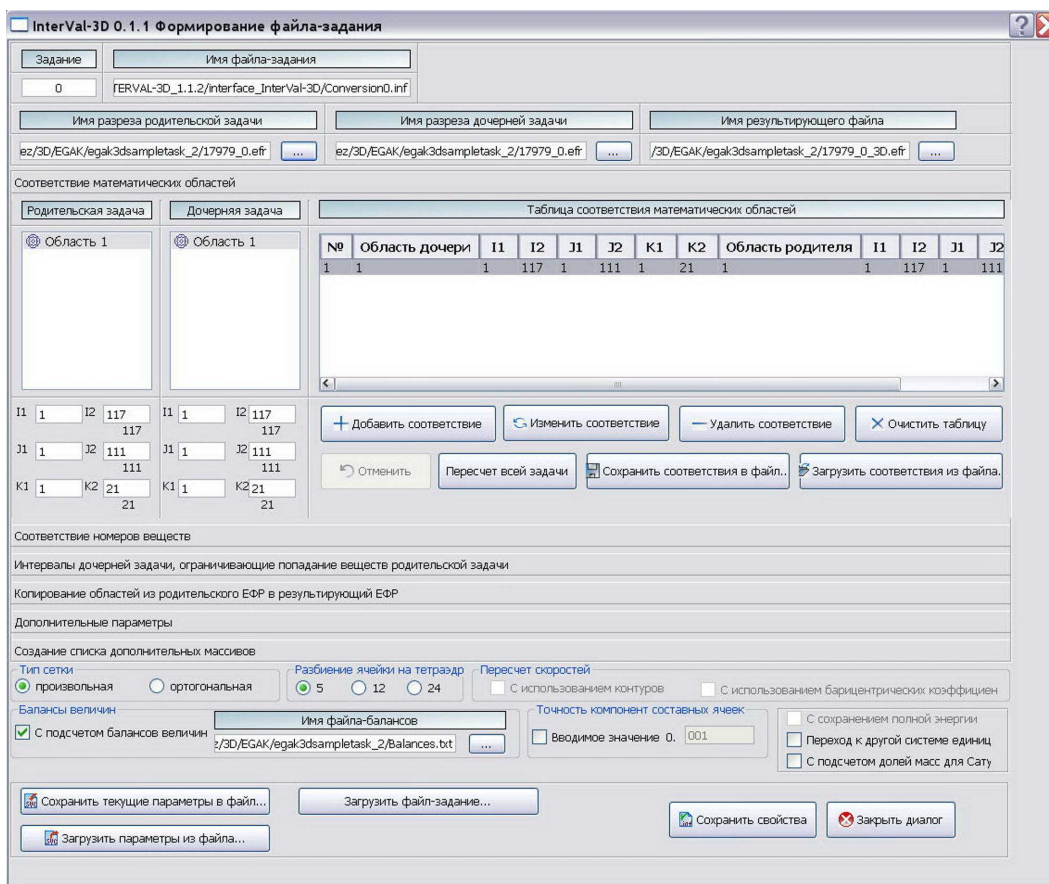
InterVal-3D 0.1.1 Формирование файла-задания

Задание
Имя файла-задания
0
TERVAL-3D_1.1.2/interface_InterVal-3D/Conversion0.inf

Имя разреза родительской задачи
ez/3D/EGAK/egak3dsampletask_2/17979_0.efr
...
Имя разреза дочерней задачи
ez/3D/EGAK/egak3dsampletask_2/17979_0.efr
...
Имя результирующего файла
/3D/EGAK/egak3dsampletask_2/17979_0_3D.efr
...

Соответствие математических областей

Родительская задача
Область 1
Дочерняя задача
Область 1
Таблица соответствия математических областей

| № | Область дочери | I1 | I2 | J1 | J2 | K1 | K2 | Область родителя | I1 | I2 | J1 | J2 |
|---|---|---|---|---|---|---|---|---|---|---|---|---|
| 1 | 1 | 1 | 117 | 1 | 111 | 1 | 21 | 1 | 1 | 117 | 1 | 111 |

I1 1 I2 117 117
J1 1 J2 111 111
K1 1 K2 21 21
I1 1 I2 117 117
J1 1 J2 111 111
K1 1 K2 21 21

+ Добавить соответствие
Изменить соответствие
— Удалить соответствие
✕ Очистить таблицу
Отменить
Пересчет всей задачи
Сохранить соответствия в файл..
Загрузить соответствия из файла.

Соответствие номеров веществ
Интервалы дочерней задачи, ограничивающие попадание веществ родительской задачи
Копирование областей из родительского ЕФР в результирующий ЕФР
Дополнительные параметры
Создание списка дополнительных массивов

Тип сетки
произвольная
ортогональная
Разбиение ячейки на тетраэдр
5
12
24
Пересчет скоростей
С использованием контуров
С использованием барицентрических коэффициен

Балансы величин
С подсчетом балансов величин
Имя файла-балансов
z/3D/EGAK/egak3dsampletask_2/Balances.txt
...
Точность компонент составных ячеек
Вводимое значение 0. 001
С сохранением полной энергии
Переход к другой системе единиц
С подсчетом долей масс для Caту

Сохранить текущие параметры в файл...
Загрузить файл-задание...
Загрузить параметры из файла...
Сохранить свойства
Закрыть диалог